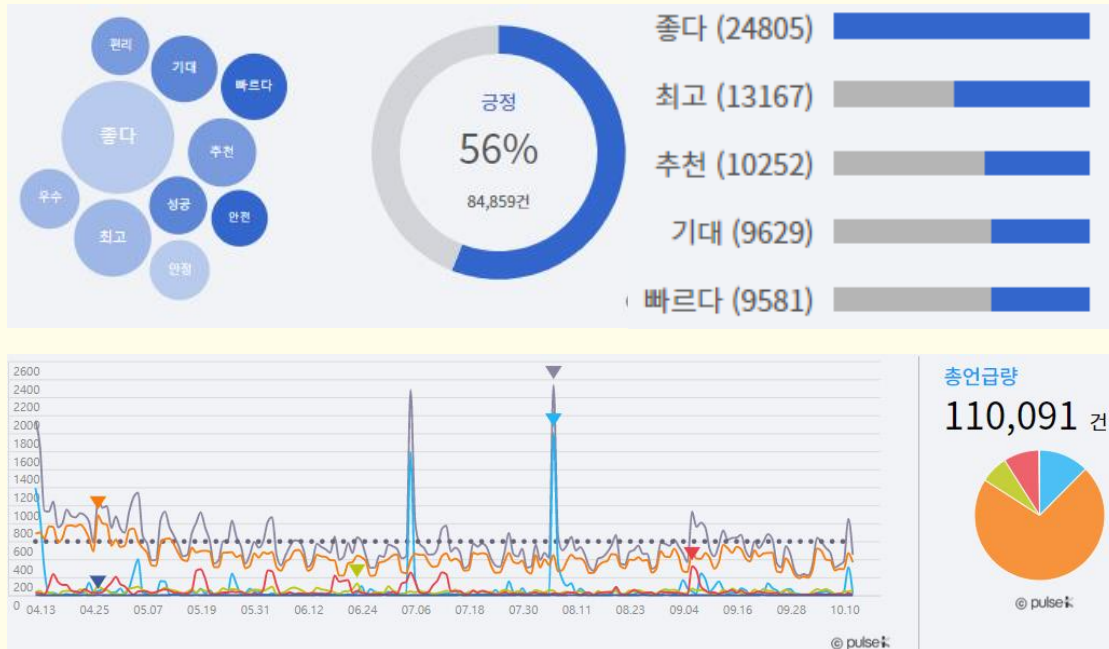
편리
기대
빠르다
좋다
추천
우수
성공
안전
최고
안정

긍정
56%
84,859건

좋다 (24805)
최고 (13167)
추천 (10252)
기대 (9629)
빠르다 (9581)

2600
2400
2200
2000
1800
1600
1400
1200
1000
800
600
400
200
0
04.13 04.25 05.07 05.19 05.31 06.12 06.24 07.06 07.18 07.30 08.11 08.23 09.04 09.16 09.28 10.10

© pulse

총언급량
110,091 건

© pulse